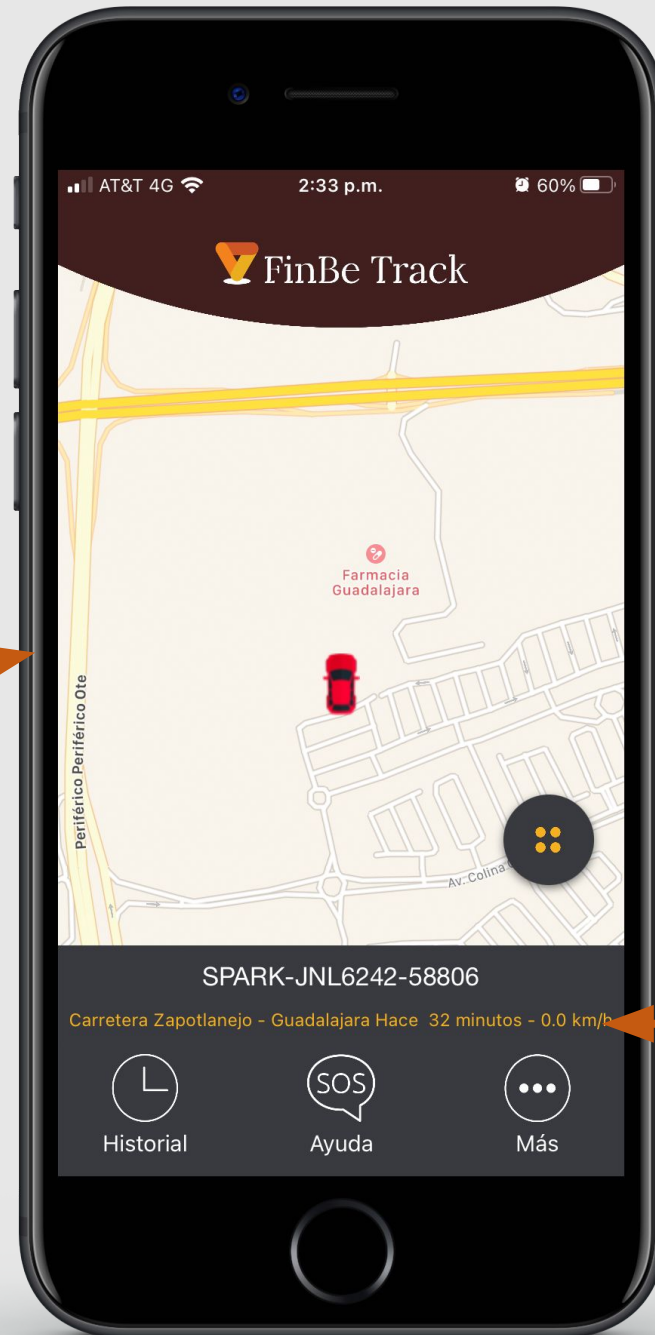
AT&T 4G 2:33 p.m. 60%

FinBe Track

Farmacia Guadalajara

Periférico Periférico Ote

Av. Colina

SPARK-JNL6242-58806

Carretera Zapotlanejo - Guadalajara Hace 32 minutos - 0.0 km/h

Historial

SOS

Ayuda

Más